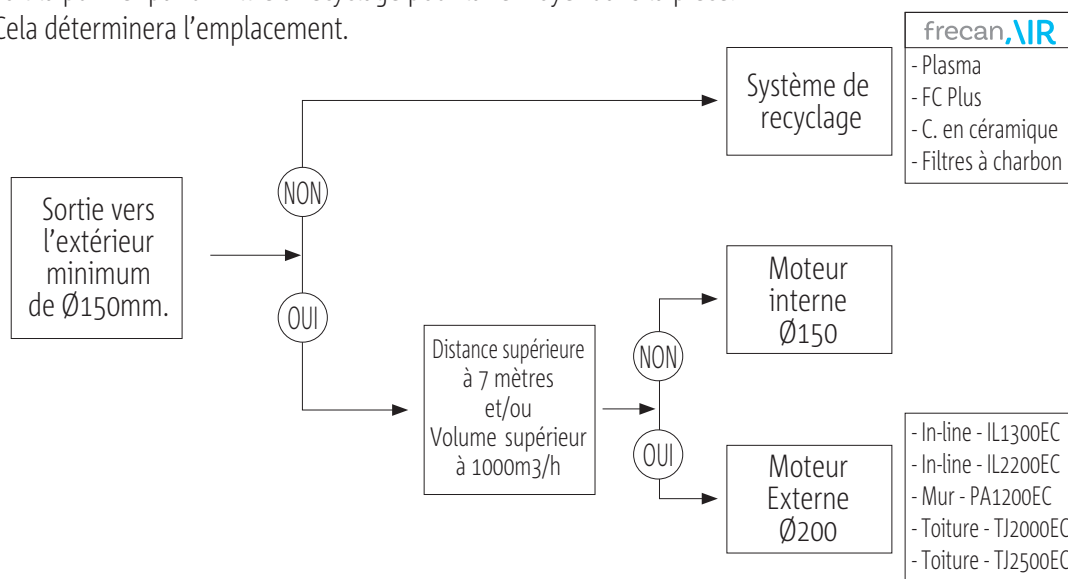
Cela déterminera l'emplacement.

Sortie vers l'extérieur minimum de Ø150mm.

NON

OUI

Système de recyclage

frecan.AIR
- Plasma
- FC Plus
- C. en céramique
- Filtres à charbon

Distance supérieure à 7 mètres et/ou Volume supérieur à 1000m3/h

NON

OUI

Moteur interne Ø150

Moteur Externe Ø200

- In-line - IL1300EC
- In-line - IL2200EC
- Mur - PA1200EC
- Toiture - TJ2000EC
- Toiture - TJ2500EC